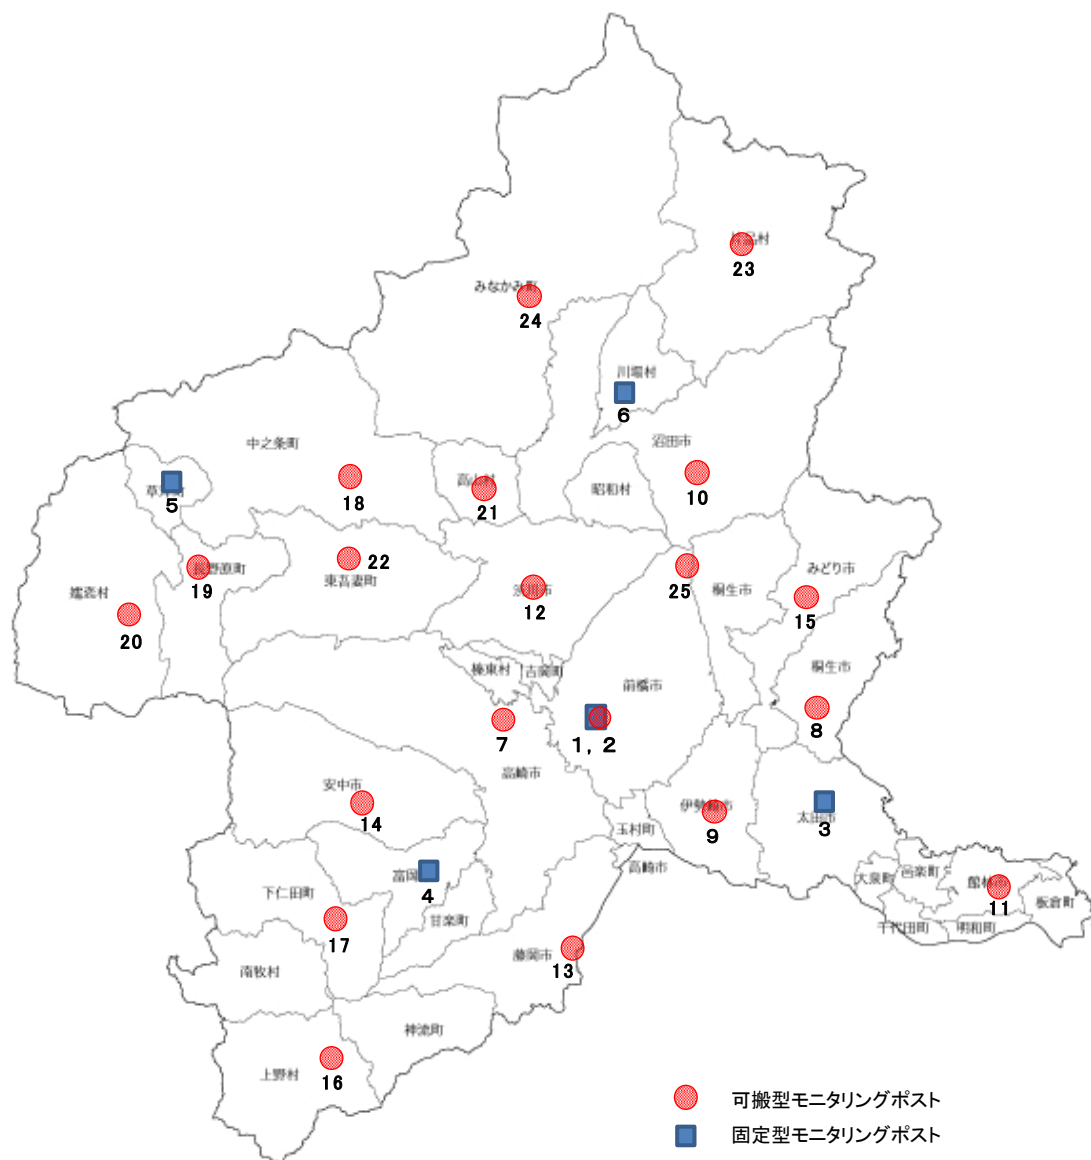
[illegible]村
23

みなかみ町
24

川場村
6

中之条町

草津町
5

18

高山村
21

沼田市
10

昭和村

長野原町
19

22
東吾妻町

嬬恋村
20

渋川市
12

25
桐生市

みどり市
15

桐生市

榛東村
吉岡町

前橋市

7

1，2

8

高崎市

安中市
14

伊勢崎市
9

太田市
3

玉村町

高崎市

富岡
4

下仁田町

甘楽町

17

大泉町
邑楽町

館林市
11

板倉町

千代田町
明和町

藤岡市
13

南牧村

神流町

上野村
16

可搬型モニタリングポスト
固定型モニタリングポスト